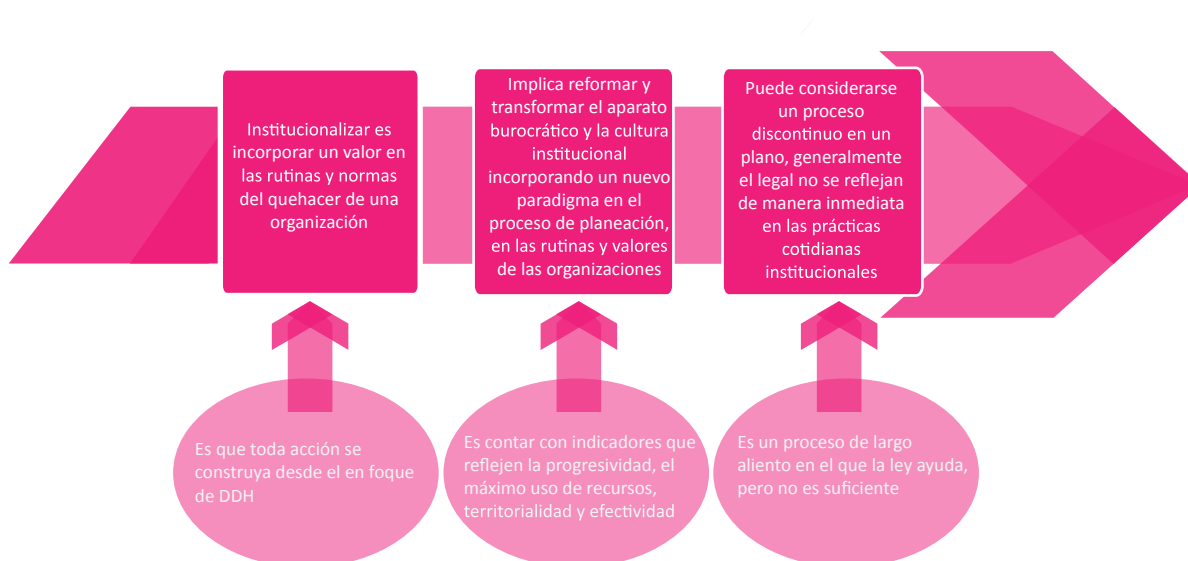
Institucionalizar es incorporar un valor en las rutinas y normas del quehacer de una organización

Implica reformar y transformar el aparato burocrático y la cultura institucional incorporando un nuevo paradigma en el proceso de planeación, en las rutinas y valores de las organizaciones

Puede considerarse un proceso discontinuo en un plano, generalmente el legal no se reflejan de manera inmediata en las prácticas cotidianas institucionales

Es que toda acción se construya desde el en foque de DDH

Es contar con indicadores que reflejen la progresividad, el máximo uso de recursos, territorialidad y efectividad

Es un proceso de largo aliento en el que la ley ayuda, pero no es suficiente